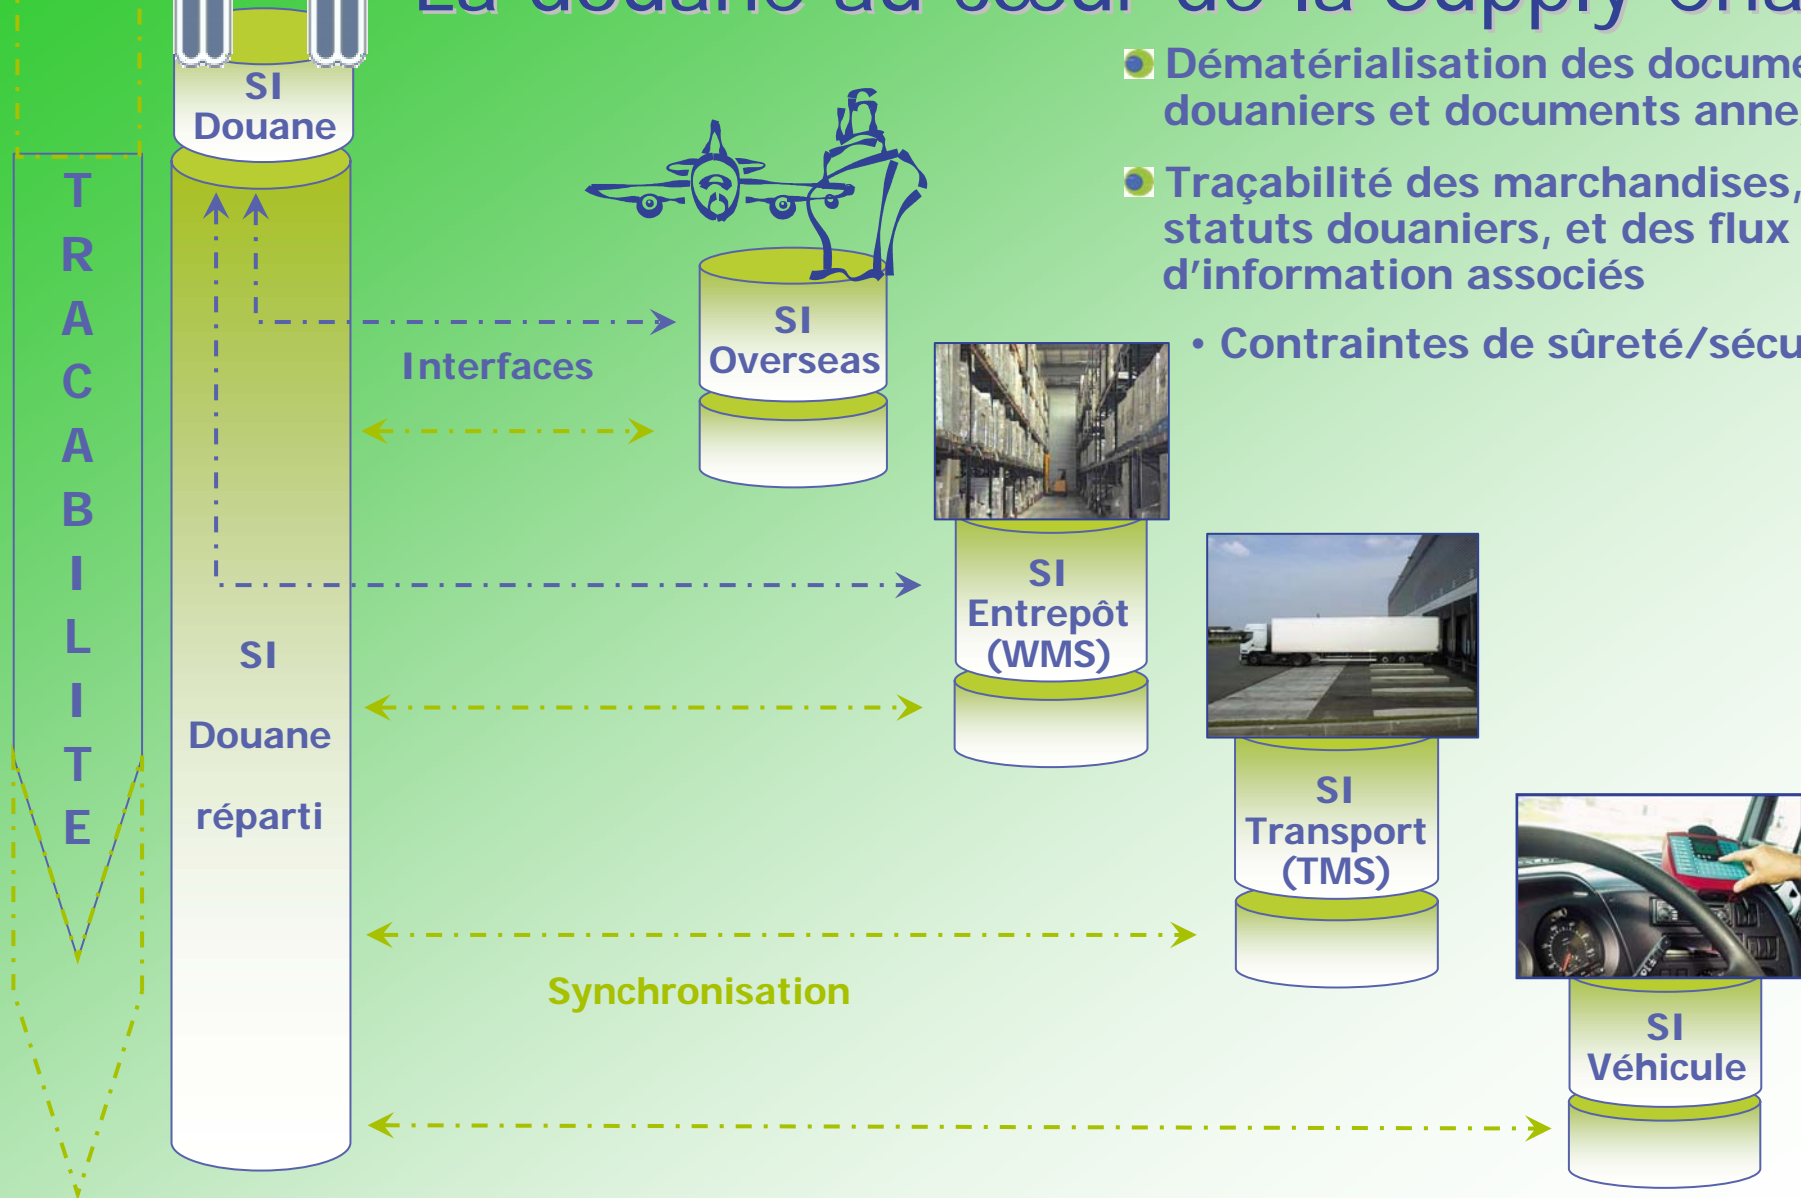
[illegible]

Dématérialisation des docume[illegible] douaniers et documents anne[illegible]

Traçabilité des marchandises, statuts douaniers, et des flux d'information associés

• Contraintes de sûreté/sécu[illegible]

SI Douane

T R A C A B I L I T E

SI Overseas

Interfaces

SI Entrepôt (WMS)

SI Douane réparti

SI Transport (TMS)

Synchronisation

SI Véhicule